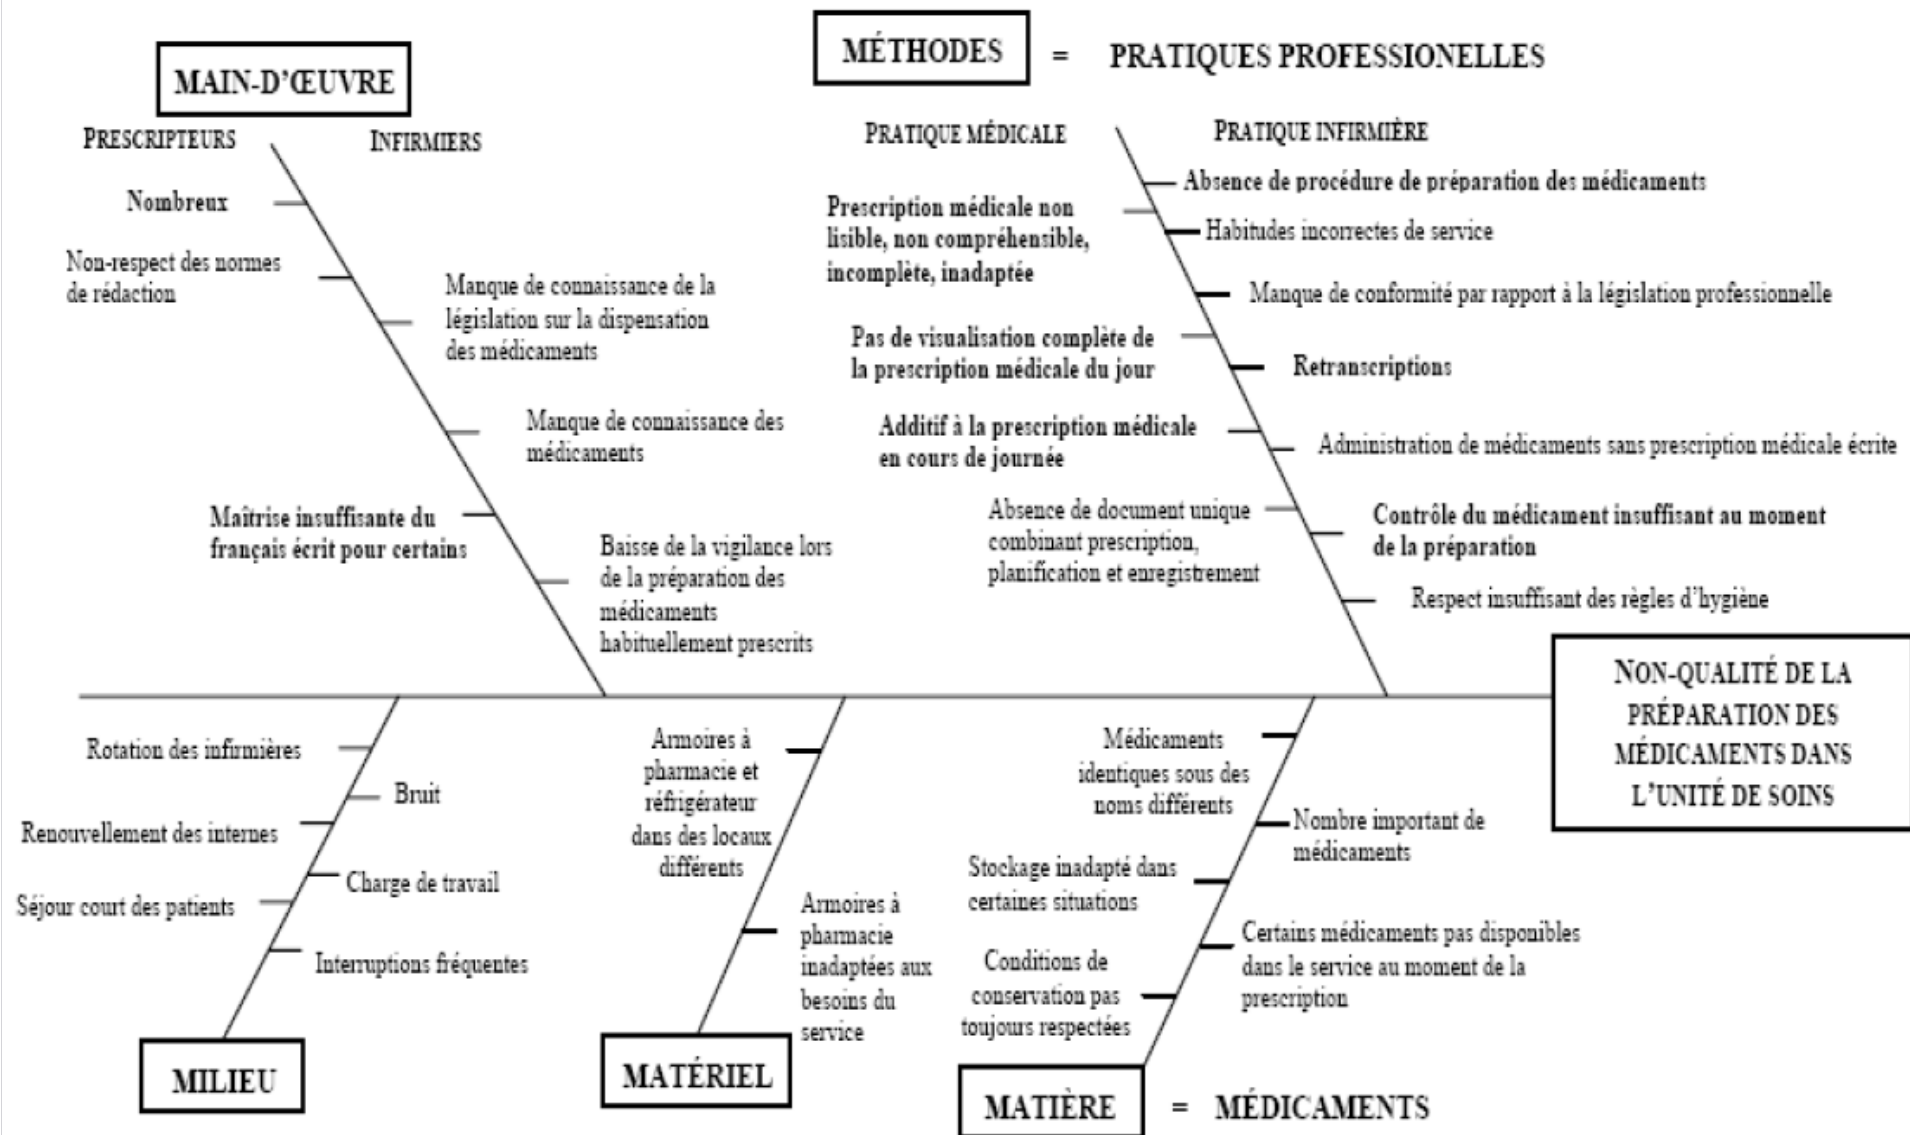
MAIN-D'ŒUVRE

PRESCRIPTEURS

INFIRMIERS

Nombreux

Non-respect des normes de rédaction

Manque de connaissance de la législation sur la dispensation des médicaments

Manque de connaissance des médicaments

Maîtrise insuffisante du français écrit pour certains

Baisse de la vigilance lors de la préparation des médicaments habituellement prescrits

MÉTHODES = PRATIQUES PROFESSIONELLES

PRATIQUE MÉDICALE

PRATIQUE INFIRMIÈRE

Absence de procédure de préparation des médicaments

Prescription médicale non lisible, non compréhensible, incomplète, inadaptée

Habitudes incorrectes de service

Manque de conformité par rapport à la législation professionnelle

Pas de visualisation complète de la prescription médicale du jour

Retranscriptions

Additif à la prescription médicale en cours de journée

Administration de médicaments sans prescription médicale écrite

Absence de document unique combinant prescription, planification et enregistrement

Contrôle du médicament insuffisant au moment de la préparation

Respect insuffisant des règles d'hygiène

NON-QUALITÉ DE LA PRÉPARATION DES MÉDICAMENTS DANS L'UNITÉ DE SOINS

Rotation des infirmières

Bruit

Renouvellement des internes

Charge de travail

Séjour court des patients

Interruptions fréquentes

MILIEU

Armoires à pharmacie et réfrigérateur dans des locaux différents

Armoires à pharmacie inadaptées aux besoins du service

MATÉRIEL

Médicaments identiques sous des noms différents

Nombre important de médicaments

Stockage inadapté dans certaines situations

Certains médicaments pas disponibles dans le service au moment de la prescription

Conditions de conservation pas toujours respectées

MATIÈRE = MÉDICAMENTS